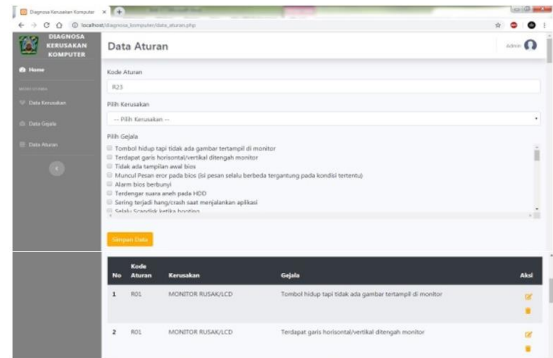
Diagnosa Kerusakan Komputer ×

localhost/diagnosa_komputer/data_aturan.php

DIAGNOSA KERUSAKAN KOMPUTER

Home

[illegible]

Data Kerusakan

Data Gejala

Data Aturan

Data Aturan

Admin

Kode Aturan

R23

Pilih Kerusakan

-- Pilih Kerusakan --

Pilih Gejala

Tombol hidup tapi tidak ada gambar tertampil di monitor
Terdapat garis horisontal/vertikal ditengah monitor
Tidak ada tampilan awal bios
Muncul Pesan eror pada bios (isi pesan selalu berbeda tergantung pada kondisi tertentu)
Alarm bios berbunyi
Terdengar suara aneh pada HDD
Sering terjadi hang/crash saat menjalankan aplikasi
Selalu Scandisk ketika booting

Simpan Data

| No | Kode Aturan | Kerusakan | Gejala | Aksi |
|---|---|---|---|---|
| 1 | R01 | MONITOR RUSAK/LCD | Tombol hidup tapi tidak ada gambar tertampil di monitor | |
| 2 | R01 | MONITOR RUSAK/LCD | Terdapat garis horisontal/vertikal ditengah monitor | |